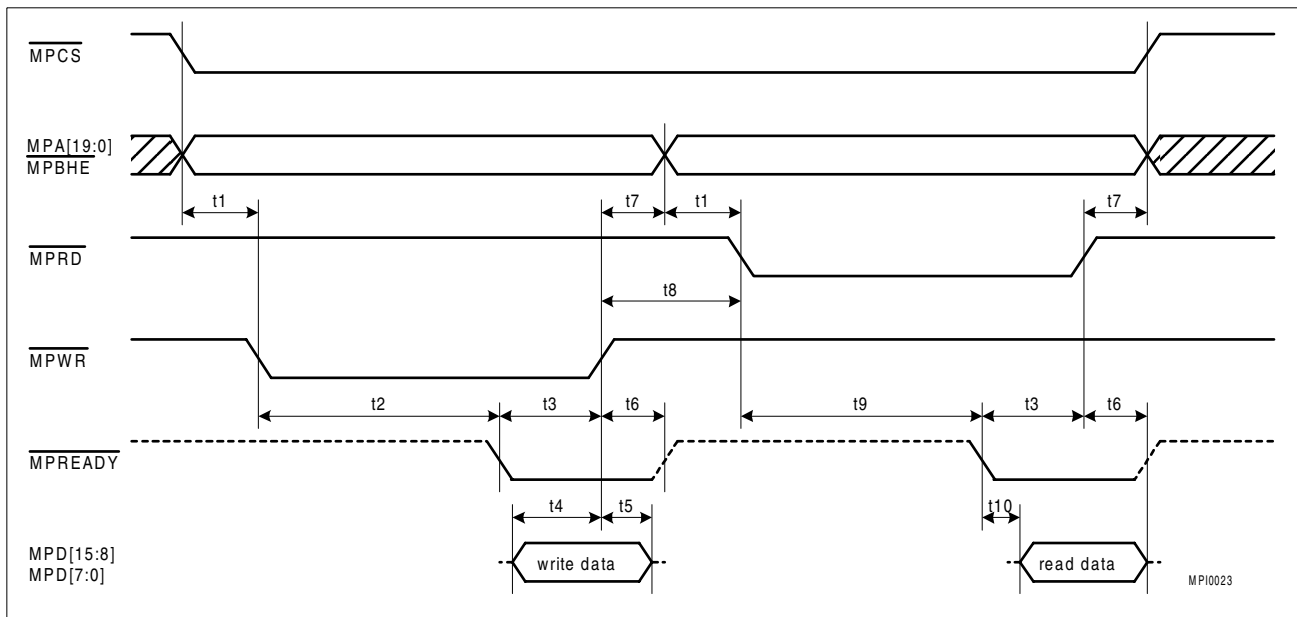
$\overline{MPCS}$

MPA[19:0]
$\overline{MPBHE}$

t1

t7

t1

t7

$\overline{MPRD}$

t8

$\overline{MPWR}$

t2

t3

t6

t9

t3

t6

$\overline{MPREADY}$

t4

t5

t10

MPD[15:8]
MPD[7:0]

write data

read data

MPI0023